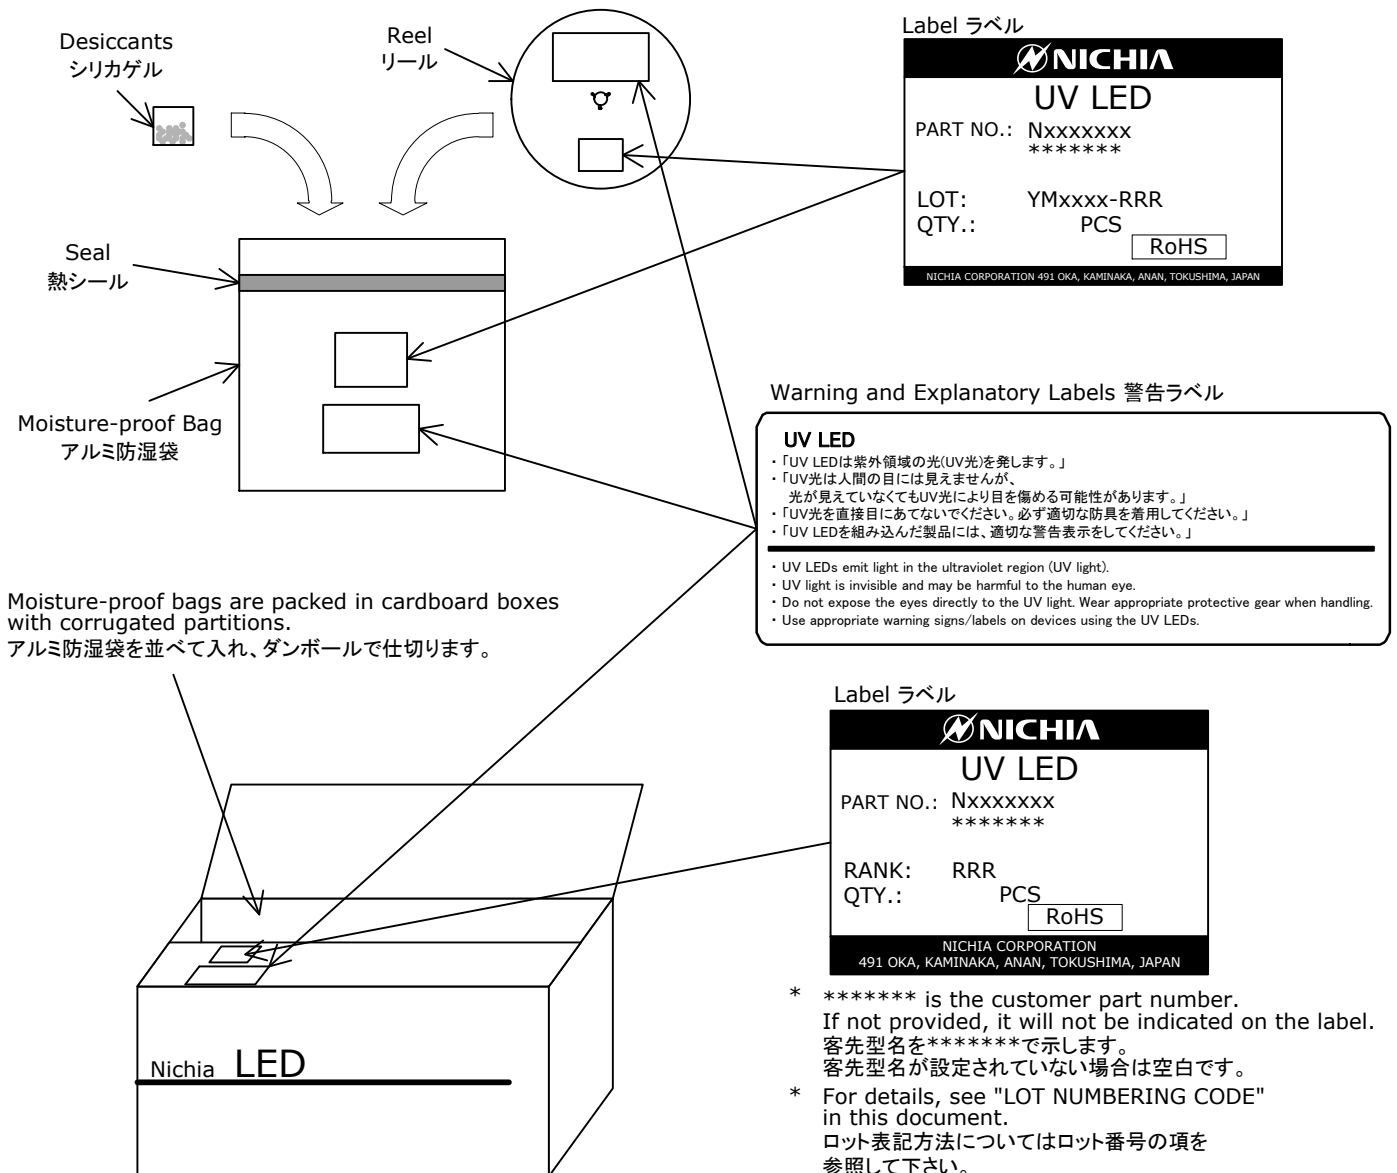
Desiccants
シリカゲル

Reel
リール

Label ラベル

NICHIA

UV LED

PART NO.: Nxxxxxxx
*******

LOT: YMxxxx-RRR
QTY.: PCS
RoHS

NICHIA CORPORATION 491 OKA, KAMINAKA, ANAN, TOKUSHIMA, JAPAN

Seal
熱シール

Moisture-proof Bag
アルミ防湿袋

Warning and Explanatory Labels 警告ラベル

UV LED
・「UV LEDは紫外領域の光(UV光)を発します。」
・「UV光は人間の目には見えませんが、光が見えていなくてもUV光により目を傷める可能性があります。」
・「UV光を直接目にあてないでください。必ず適切な防具を着用してください。」
・「UV LEDを組み込んだ製品には、適切な警告表示をしてください。」

・UV LEDs emit light in the ultraviolet region (UV light).
・UV light is invisible and may be harmful to the human eye.
・Do not expose the eyes directly to the UV light. Wear appropriate protective gear when handling.
・Use appropriate warning signs/labels on devices using the UV LEDs.

Moisture-proof bags are packed in cardboard boxes with corrugated partitions.
アルミ防湿袋を並べて入れ、ダンボールで仕切ります。

Label ラベル

NICHIA

UV LED

PART NO.: Nxxxxxxx
*******

RANK: RRR
QTY.: PCS
RoHS

NICHIA CORPORATION
491 OKA, KAMINAKA, ANAN, TOKUSHIMA, JAPAN

Nichia LED

* ******* is the customer part number.
If not provided, it will not be indicated on the label.
客先型名を*******で示します。
客先型名が設定されていない場合は空白です。

* For details, see "LOT NUMBERING CODE" in this document.
ロット表記方法についてはロット番号の項を参照して下さい。